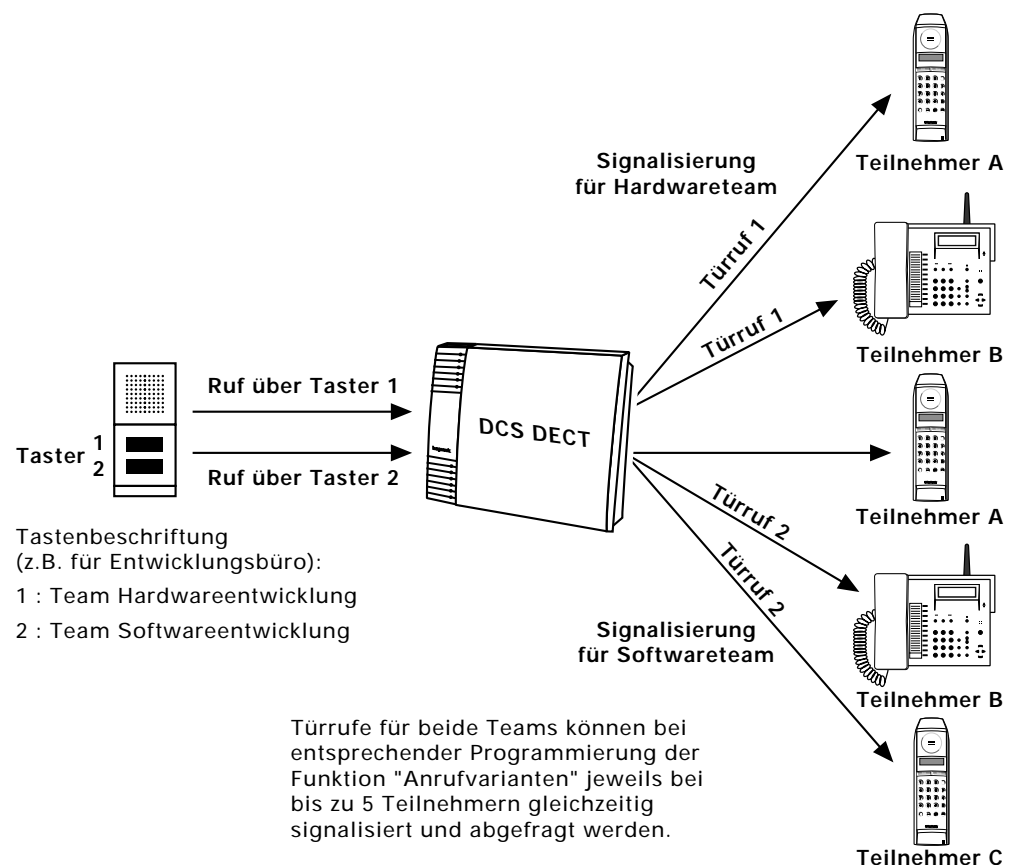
Signalisierung
für Hardwareteam

Teilnehmer A

Türruf 1

Türruf 1

Teilnehmer B

Taster 1
2

Ruf über Taster 1

Ruf über Taster 2

DCS DECT

Teilnehmer A

Türruf 2

Türruf 2

Tastenbeschriftung
(z.B. für Entwicklungsbüro):

1 : Team Hardwareentwicklung

2 : Team Softwareentwicklung

Signalisierung
für Softwareteam

Teilnehmer B

Türrufe für beide Teams können bei entsprechender Programmierung der Funktion "Anrufvarianten" jeweils bei bis zu 5 Teilnehmern gleichzeitig signalisiert und abgefragt werden.

Teilnehmer C